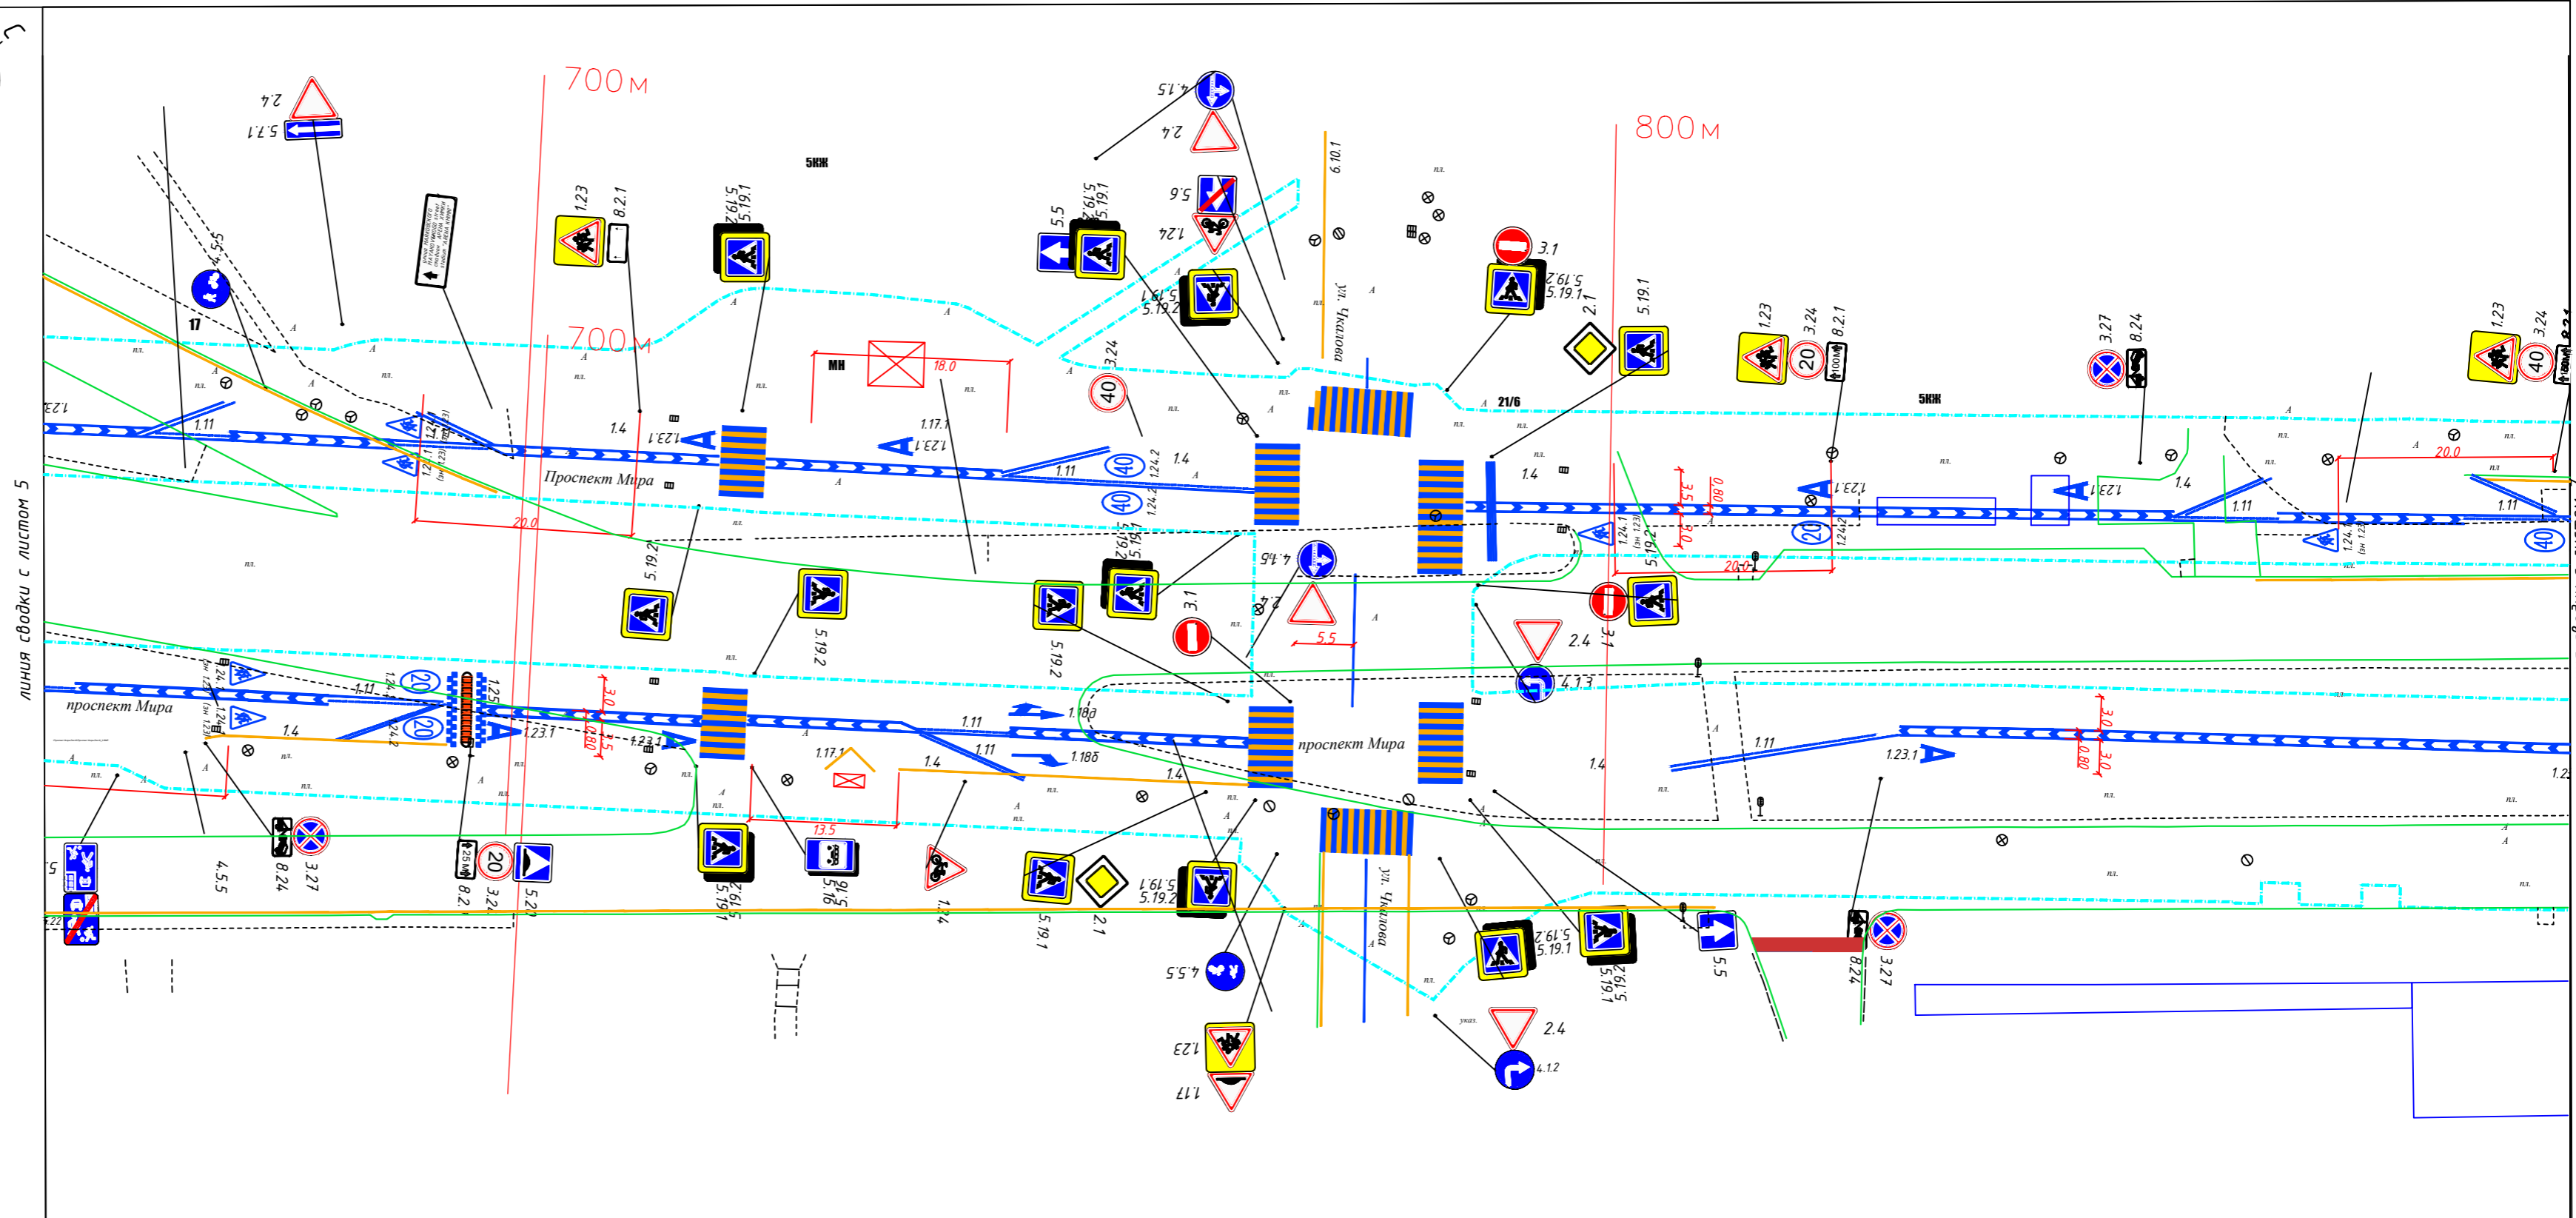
700м
700м
800м
линия сводки с листом 5
2.4
5.7.1
4.5.5
17
1.23
8.2.1
5.19.1
5.19.2
5КЖ
5.5
5.19.1
5.19.2
4.1.5
2.4
5.6
1.24
5.19.1
5.19.2
6.10.1
ул. Чкалова
3.1
5.19.2
5.19.1
2.1
5.19.1
1.23
3.24
8.2.1
3.27
8.24
1.23
3.24
5КЖ
МН
18.0
3.24
1.17.1
1.23.1
1.4
1.23.1
1.11
1.4
1.24.2
1.24.2
1.11
Проспект Мира
20.0
21/6
1.4
1.23.1
1.11
1.4
1.11
20.0
5.19.2
5.19.2
5.19.2
5.19.1
4.1.5
3.1
5.5
2.4
3.1
4.1.3
20.0
проспект Мира
1.11
1.4
1.25
1.23.1
1.23.1
1.18д
1.18б
1.11
1.11
1.17.1
1.4
1.4
13.5
проспект Мира
1.4
1.11
1.23.1
4.5.5
8.24
3.27
8.2
3.24
5.21
5.19.1
5.19.2
5.16
1.24
5.19.1
2.1
5.19.1
5.19.2
4.5.5
ул. Чкалова
5.19.2
5.19.1
5.19.1
5.19.2
5.5
8.24
3.27
1.23
1.17
2.4
4.1.2